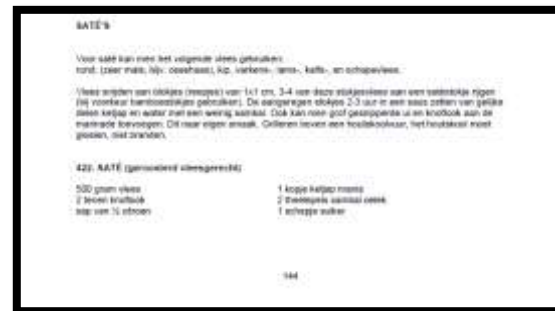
SATÉ'S

Voor saté kan men het volgende vlees gebruiken:
rund- (zeer mals, bijv. ossehaas), kip, varkens-, lams-, kalfs-, en schapevlees.

Vlees snijden van stokjes (reepjes) van 1x1 cm, 3-4 van deze stukjesvlees aan een satéstokje rijgen (bij voorkeur bamboestokjes gebruiken). De aangeregen stokjes 2-3 uur in een saus zetten van gelijke delen ketjap en water met een weinig sambal. Ook kan men grof gesnipperde ui en knoflook aan de marinade toevoegen. Dit naar eigen smaak. Grilleren boven een houtskoolvuur, het houtskool moet gloeien, niet branden.

420. SATÉ (geroosterd vleesgerecht)

500 gram vlees
2 teentjes knoflook
sap van ½ citroen

1 kopje ketjap manis
2 theelepels sambal oelek
1 schepje suiker

144